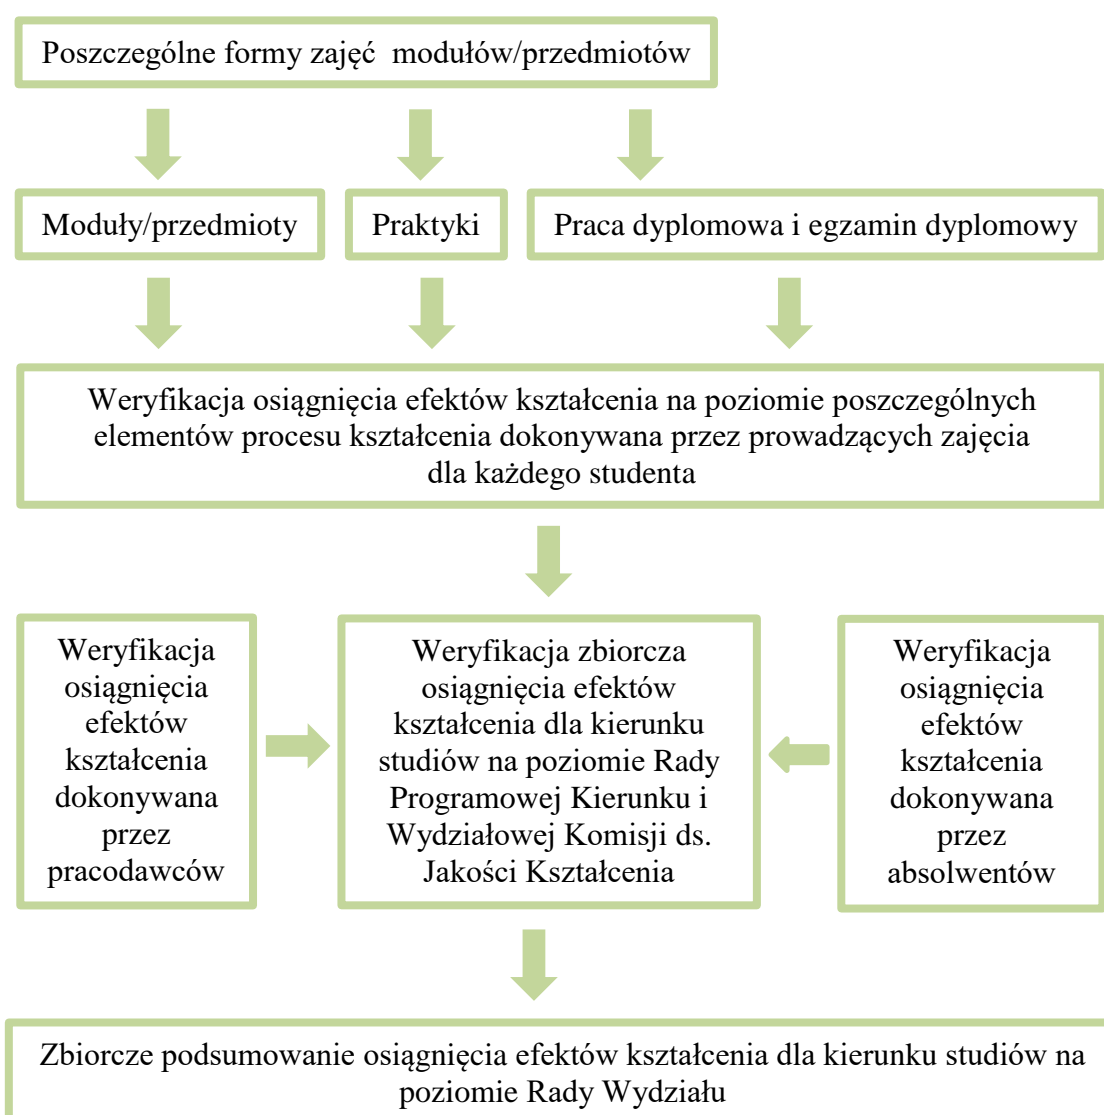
Poszczególne formy zajęć modułów/przedmiotów

Moduły/przedmioty

Praktyki

Praca dyplomowa i egzamin dyplomowy

Weryfikacja osiągnięcia efektów kształcenia na poziomie poszczególnych elementów procesu kształcenia dokonywana przez prowadzących zajęcia dla każdego studenta

Weryfikacja osiągnięcia efektów kształcenia dokonywana przez pracodawców

Weryfikacja zbiorcza osiągnięcia efektów kształcenia dla kierunku studiów na poziomie Rady Programowej Kierunku i Wydziałowej Komisji ds. Jakości Kształcenia

Weryfikacja osiągnięcia efektów kształcenia dokonywana przez absolwentów

Zbiorcze podsumowanie osiągnięcia efektów kształcenia dla kierunku studiów na poziomie Rady Wydziału